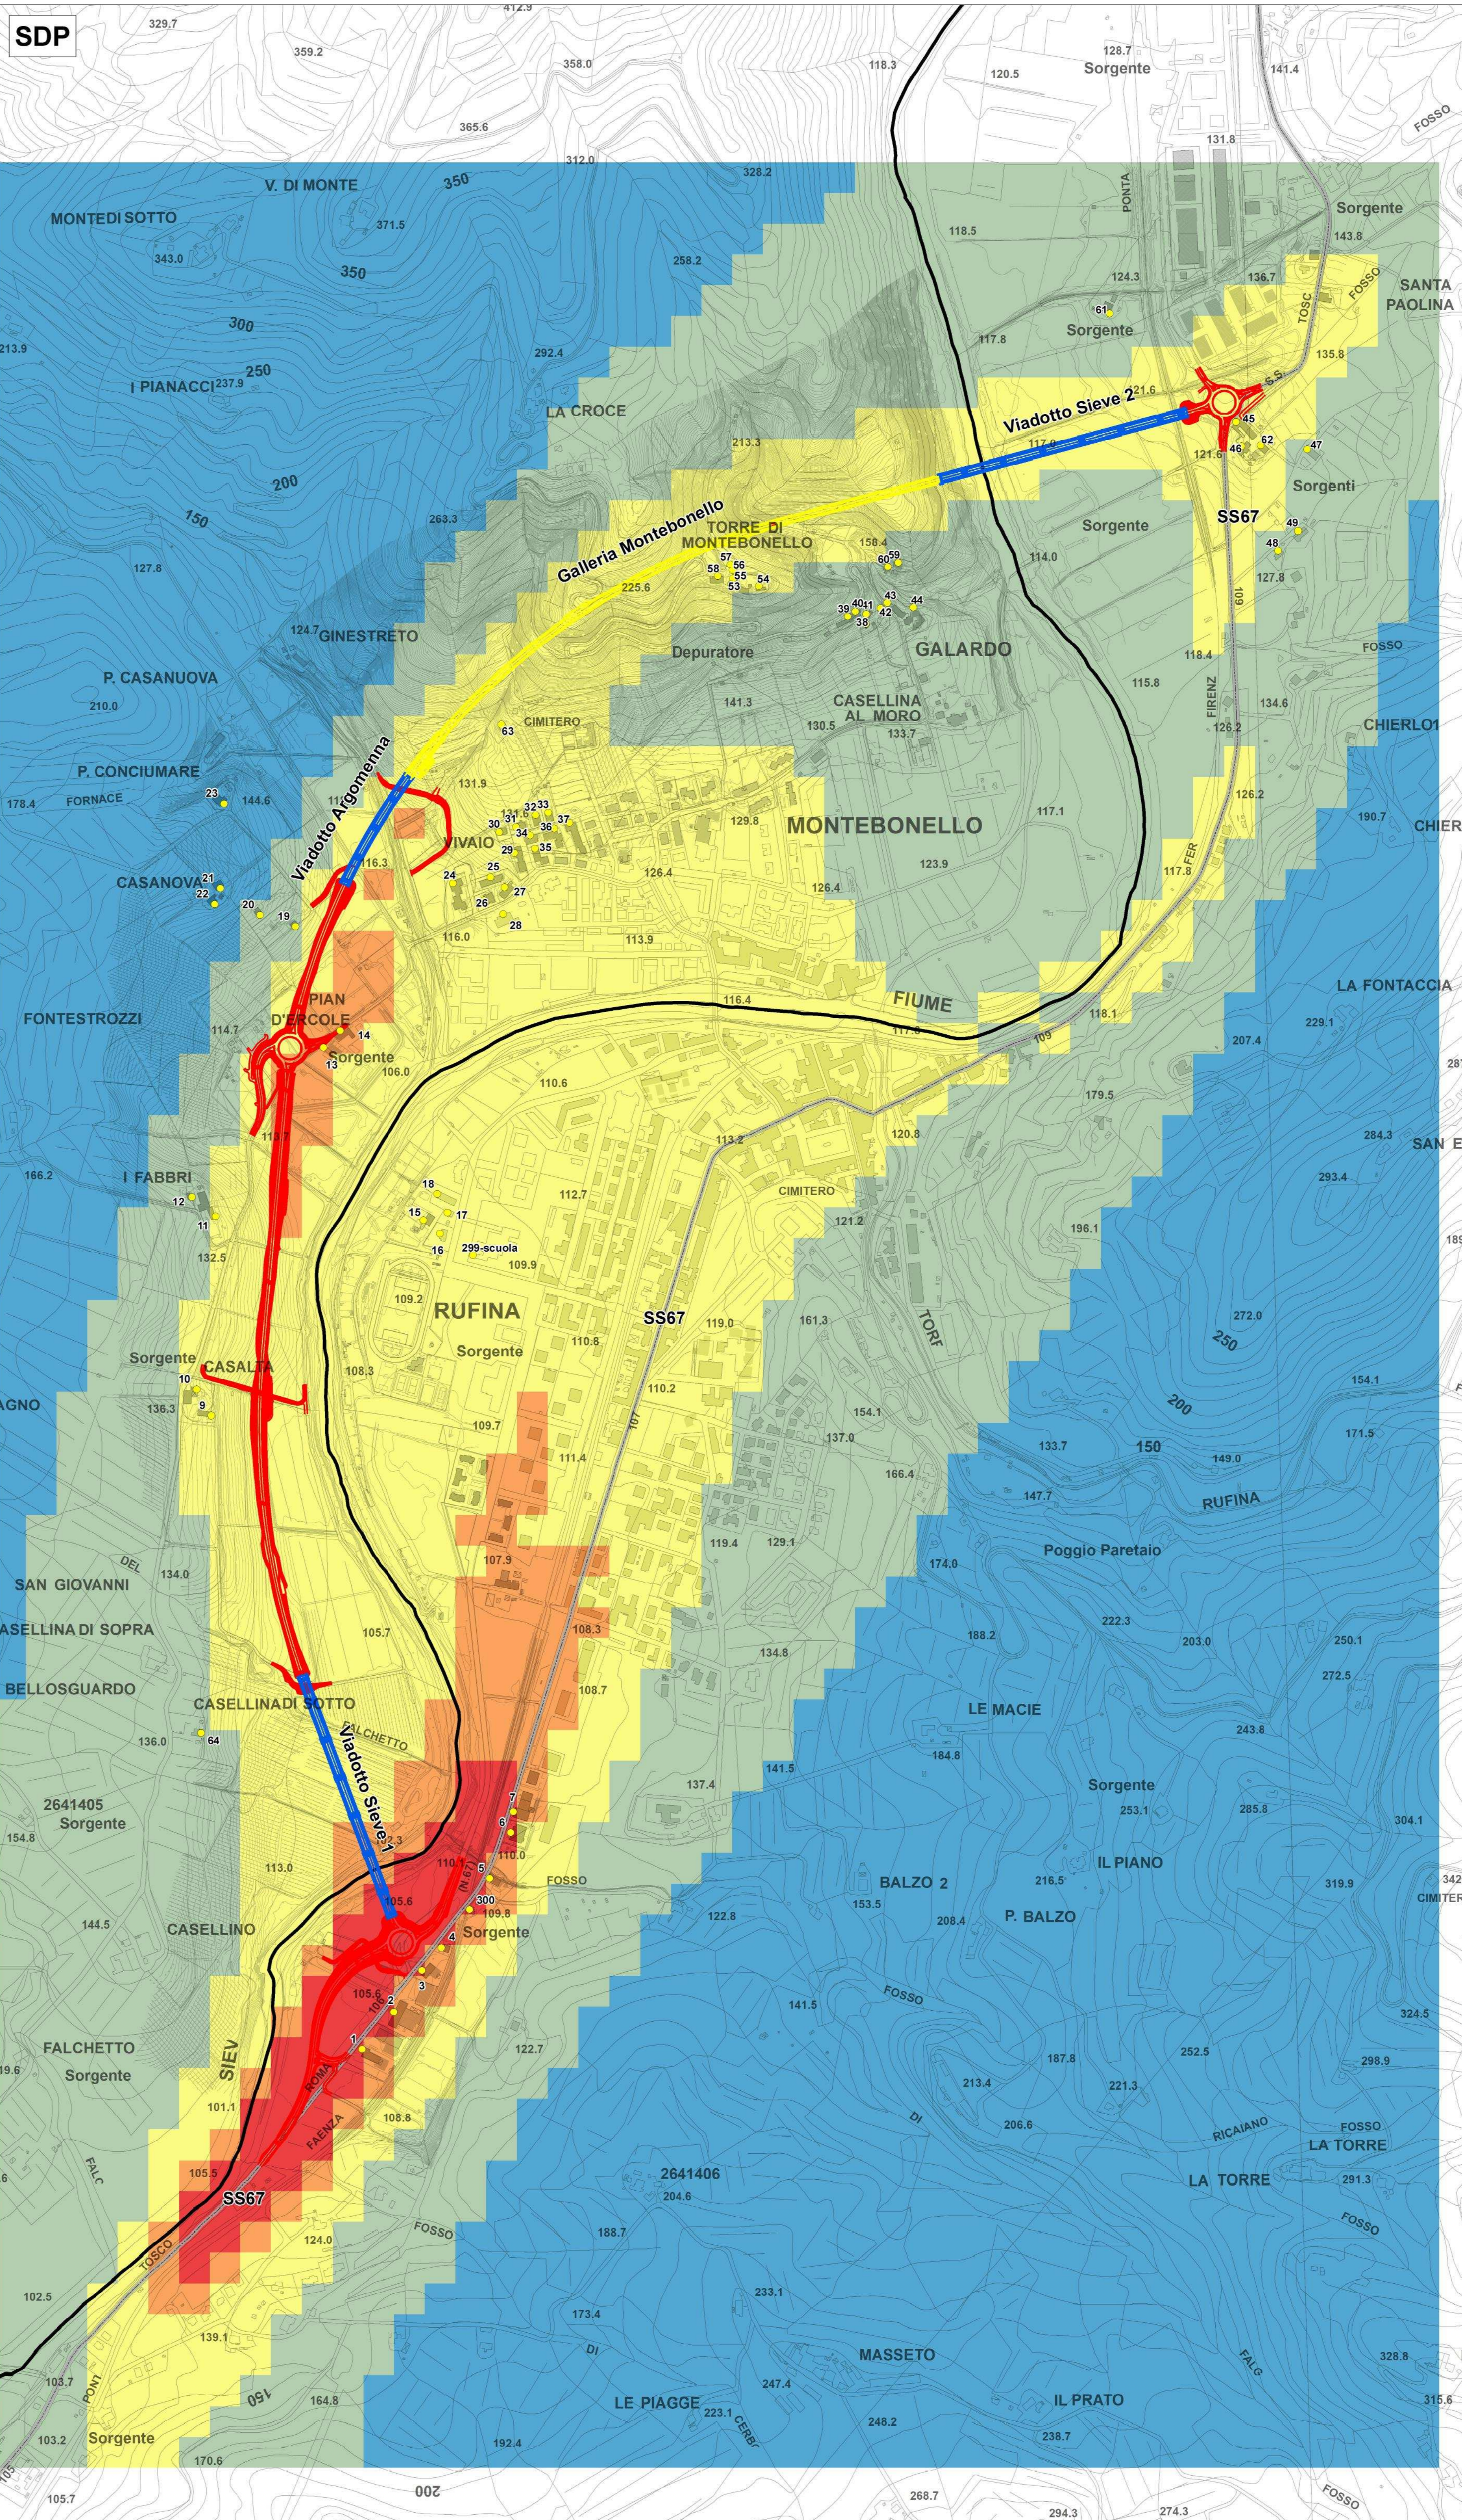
SDP

Sorgente
Sorgente
SANTA PAOLINA
Sorgente
Viadotto Sieve 2
SS67
Sorgenti
Sorgente
Galleria Montebonello
TORRE DI MONTEBONELLO
LA CROCE
V. DI MONTE
MONTEDI SOTTO
I PIANACCI
GINESTRETO
Depuratore
GALARDO
P. CASANUOVA
CASELLINA AL MORO
CIMITERO
P. CONCIUMARE
FORNACE
Viadotto Argomenna
VIVAIO
MONTEBONELLO
CASANOVA
FONTESTROZZI
PIAN D'ERCOLE
Sorgente
FIUME
LA FONTACCIA
I FABBRI
CIMITERO
299-scuola
RUFINA
Sorgente
SS67
Sorgente
CASALTA
RUFINA
Poggio Paretaio
SAN GIOVANNI
ASELLINA DI SOPRA
BELLOSGUARDO
CASELLINADI SOTTO
LE MACIE
Viadotto Sieve 1
2641405
Sorgente
Sorgente
IL PIANO
BALZO 2
P. BALZO
CASELLINO
Sorgente
FOSSO
FALCHETTO
Sorgente
2641406
LA TORRE
LA TORRE
SS67
MASSETO
IL PRATO
LE PIAGGE
Sorgente